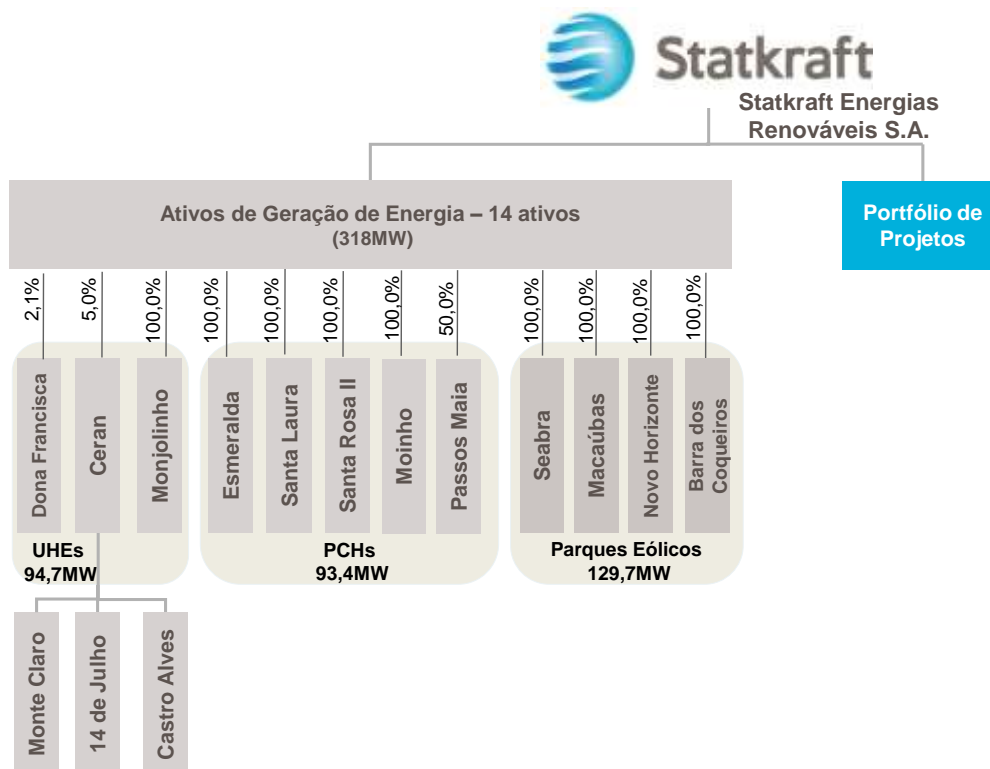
Statkraft

Statkraft Energias Renováveis S.A.

Ativos de Geração de Energia – 14 ativos
(318MW)

Portfólio de Projetos

2,1%
Dona Francisca

5,0%
Ceran

100,0%
Monjolinho

UHEs
94,7MW

Monte Claro

14 de Julho

Castro Alves

100,0%
Esmeralda

100,0%
Santa Laura

100,0%
Santa Rosa II

100,0%
Moinho

50,0%
Passos Maia

PCHs
93,4MW

100,0%
Seabra

100,0%
Macaúbas

100,0%
Novo Horizonte

100,0%
Barra dos Coqueiros

Parques Eólicos
129,7MW